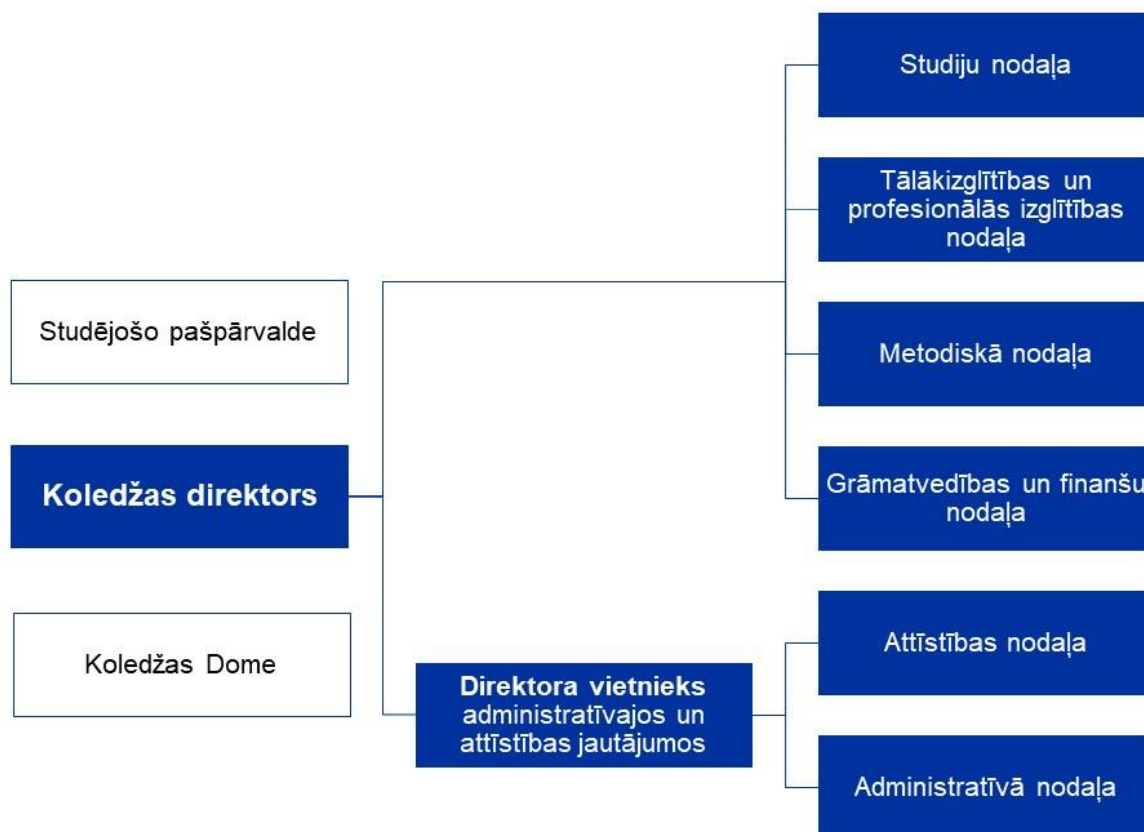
Studējošo pašpārvalde

Koledžas direktors

Koledžas Dome

Studiju nodaļa

Tālākizglītības un profesionālās izglītības nodaļa

Metodiskā nodaļa

Grāmatvedības un finanšu nodaļa

Direktora vietnieks administratīvajos un attīstības jautājumos

Attīstības nodaļa

Administratīvā nodaļa